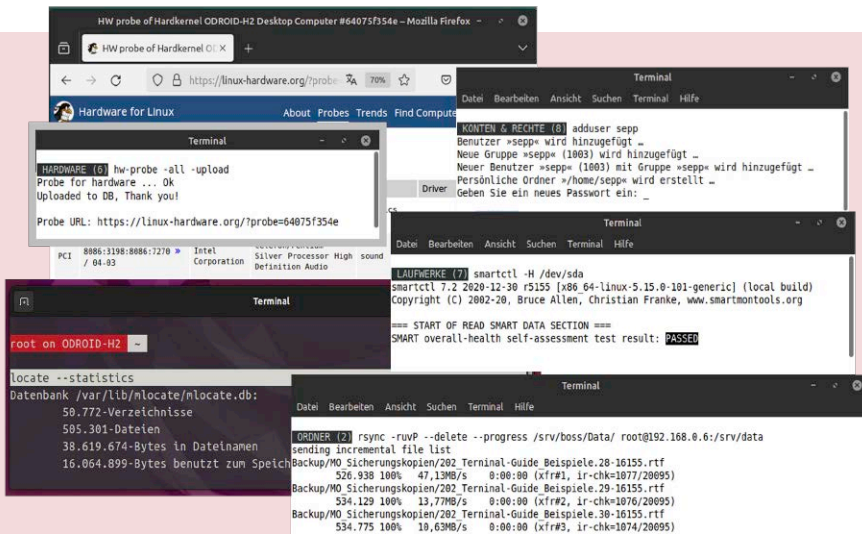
HW probe of Hardkernel ODROID-H2 Desktop Computer #64075f354e – Mozilla Firefox

HW probe of Hardkernel OD ×

https://linux-hardware.org/?probe

70%

Hardware for Linux

About Probes Trends Find Compute

Driver

PCI 8086:3198:8086:7270 » / 04-03 Intel Corporation Silver Processor High Definition Audio sound

Terminal

HARDWARE (6) hw-probe -all -upload
Probe for hardware ... Ok
Uploaded to DB, Thank you!

Probe URL: https://linux-hardware.org/?probe=64075f354e

Terminal

Datei Bearbeiten Ansicht Suchen Terminal Hilfe

KONTEN & RECHTE (8) adduser sepp
Benutzer »sepp« wird hinzugefügt …
Neue Gruppe »sepp« (1003) wird hinzugefügt …
Neuer Benutzer »sepp« (1003) mit Gruppe »sepp« wird hinzugefügt …
Persönliche Ordner »/home/sepp« wird erstellt …
Geben Sie ein neues Passwort ein: _

Terminal

Datei Bearbeiten Ansicht Suchen Terminal Hilfe

LAUFWERKE (7) smartctl -H /dev/sda
smartctl 7.2 2020-12-30 r5155 [x86_64-linux-5.15.0-101-generic] (local build)
Copyright (C) 2002-20, Bruce Allen, Christian Franke, www.smartmontools.org

=== START OF READ SMART DATA SECTION ===
SMART overall-health self-assessment test result: PASSED

Terminal

root on ODROID-H2 ~

locate --statistics
Datenbank /var/lib/mlocate/mlocate.db:
50.772-Verzeichnisse
505.301-Dateien
38.619.674-Bytes in Dateinamen
16.064.899-Bytes benutzt zum Speich

Terminal

Datei Bearbeiten Ansicht Suchen Terminal Hilfe

ORDNER (2) rsync -ruvP --delete --progress /srv/boss/Data/ root@192.168.0.6:/srv/data
sending incremental file list
Backup/MO_Sicherungskopien/202_Terminal-Guide_Beispiele.28-16155.rtf
526.938 100% 47,13MB/s 0:00:00 (xfr#1, ir-chk=1077/20095)
Backup/MO_Sicherungskopien/202_Terminal-Guide_Beispiele.29-16155.rtf
534.129 100% 13,77MB/s 0:00:00 (xfr#2, ir-chk=1076/20095)
Backup/MO_Sicherungskopien/202_Terminal-Guide_Beispiele.30-16155.rtf
534.775 100% 10,63MB/s 0:00:00 (xfr#3, ir-chk=1074/20095)